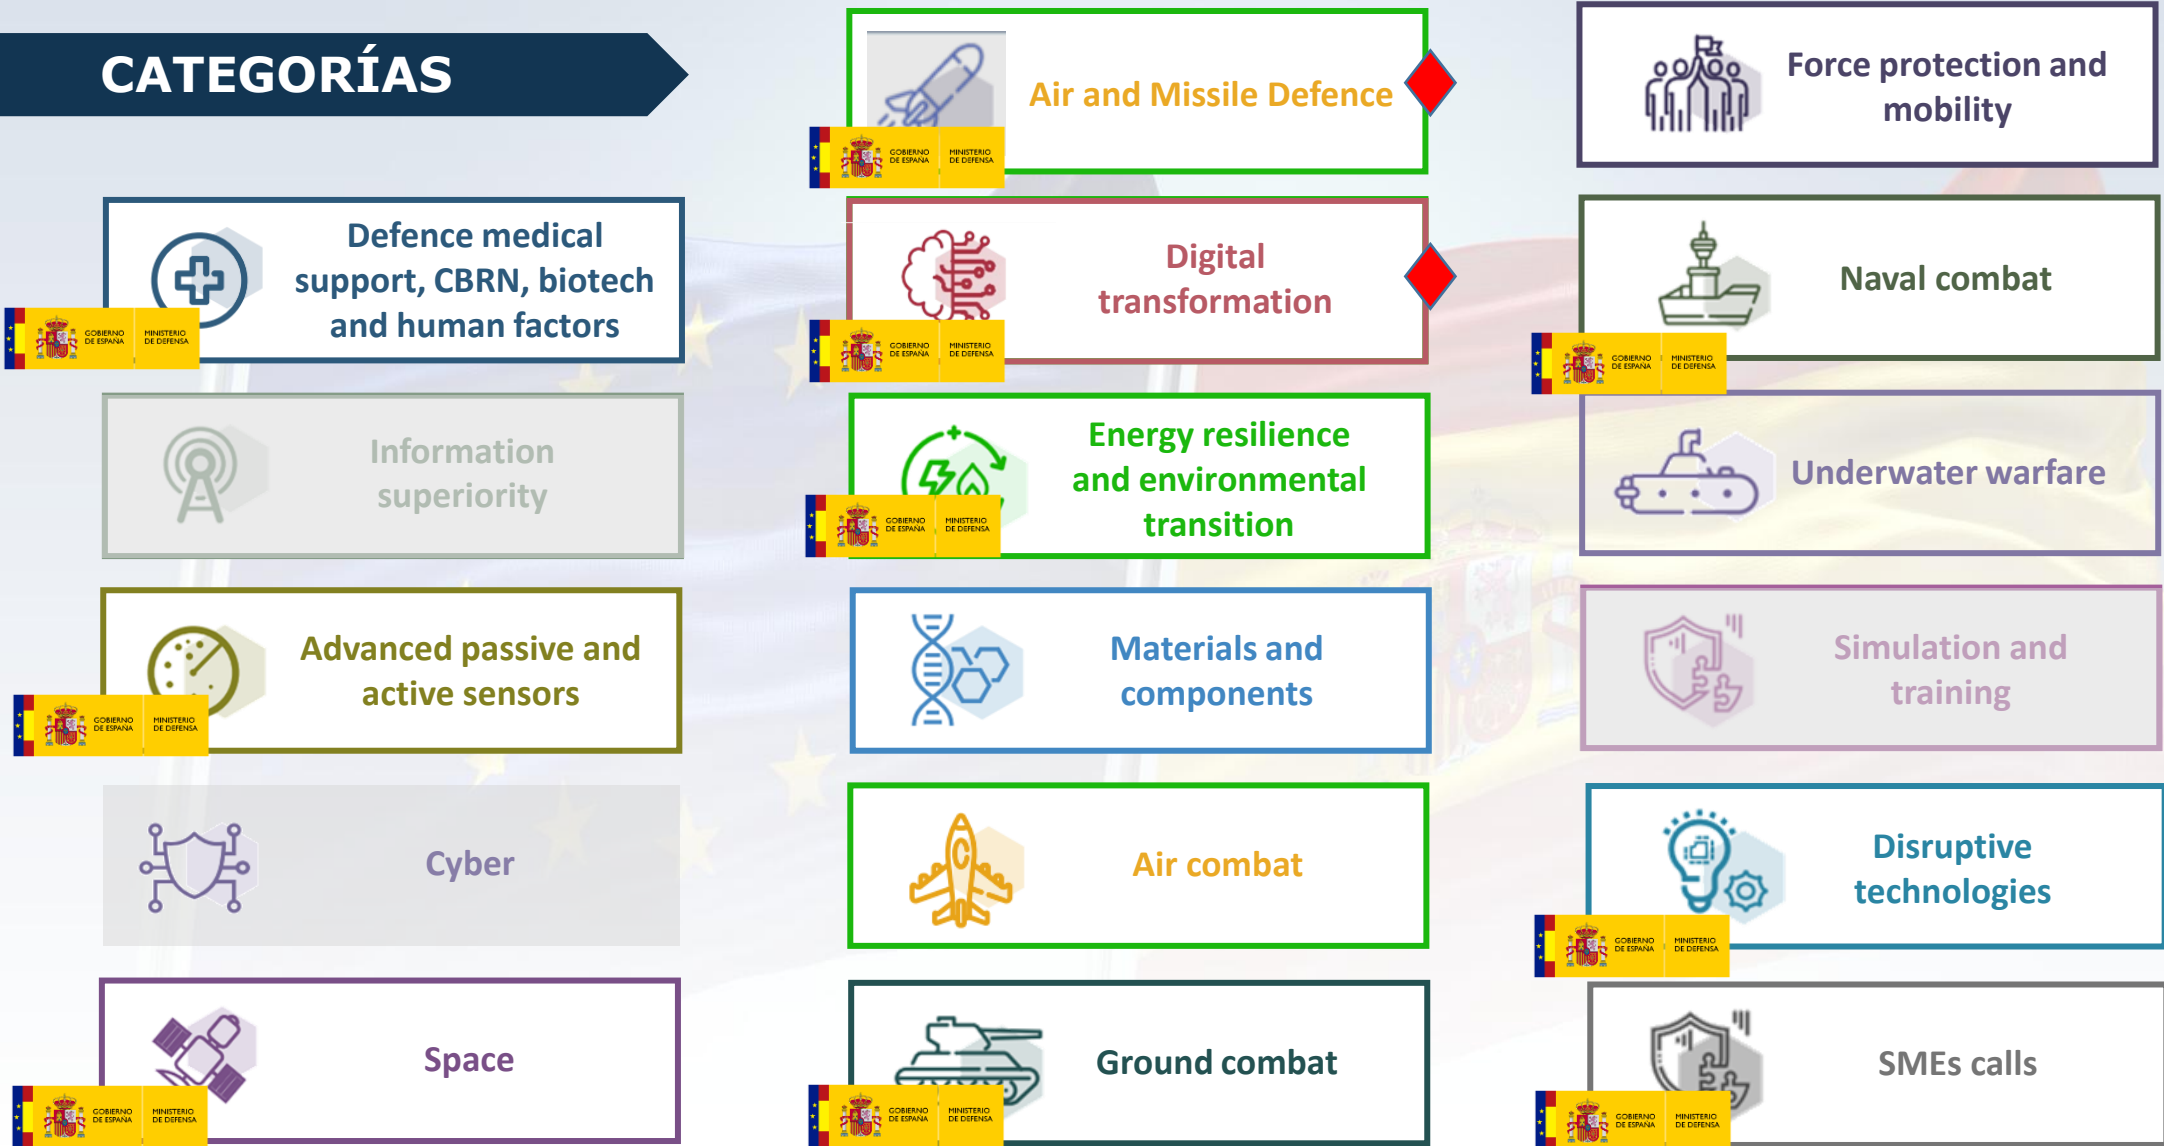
CATEGORÍAS

Air and Missile Defence

GOBIERNO DE ESPAÑA MINISTERIO DE DEFENSA

Force protection and mobility

Defence medical support, CBRN, biotech and human factors

GOBIERNO DE ESPAÑA MINISTERIO DE DEFENSA

Digital transformation

GOBIERNO DE ESPAÑA MINISTERIO DE DEFENSA

Naval combat

GOBIERNO DE ESPAÑA MINISTERIO DE DEFENSA

Information superiority

Energy resilience and environmental transition

GOBIERNO DE ESPAÑA MINISTERIO DE DEFENSA

Underwater warfare

Advanced passive and active sensors

GOBIERNO DE ESPAÑA MINISTERIO DE DEFENSA

Materials and components

Simulation and training

Cyber

Air combat

Disruptive technologies

GOBIERNO DE ESPAÑA MINISTERIO DE DEFENSA

Space

GOBIERNO DE ESPAÑA MINISTERIO DE DEFENSA

Ground combat

GOBIERNO DE ESPAÑA MINISTERIO DE DEFENSA

SMEs calls

GOBIERNO DE ESPAÑA MINISTERIO DE DEFENSA